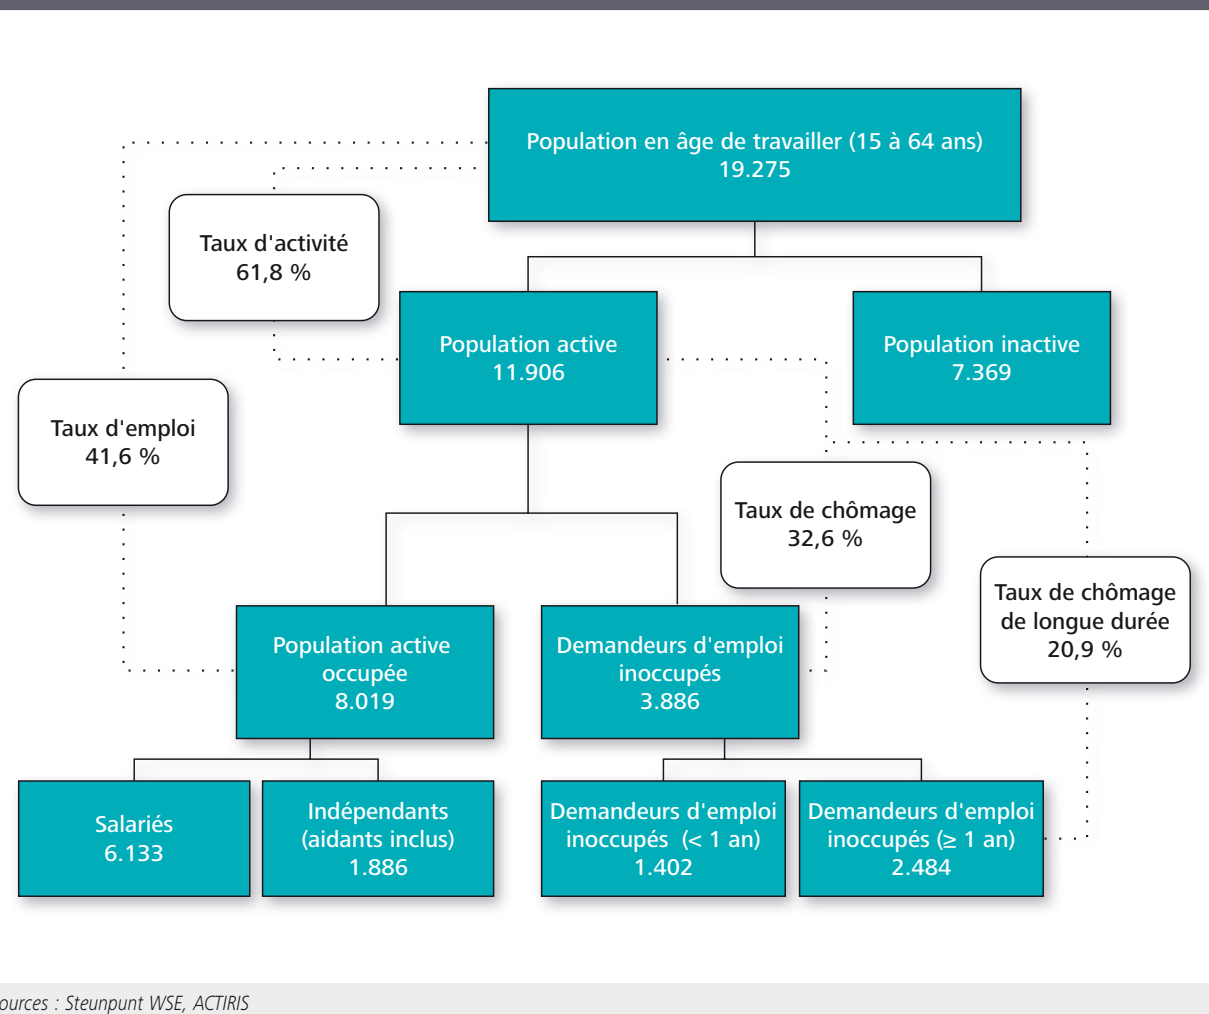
Population en âge de travailler (15 à 64 ans)
19.275

Taux d'activité
61,8 %

Population active
11.906

Population inactive
7.369

Taux d'emploi
41,6 %

Taux de chômage
32,6 %

Taux de chômage de longue durée
20,9 %

Population active occupée
8.019

Demandeurs d'emploi inoccupés
3.886

Salariés
6.133

Indépendants (aidants inclus)
1.886

Demandeurs d'emploi inoccupés (< 1 an)
1.402

Demandeurs d'emploi inoccupés (≥ 1 an)
2.484

ources : Steunpunt WSE, ACTIRIS